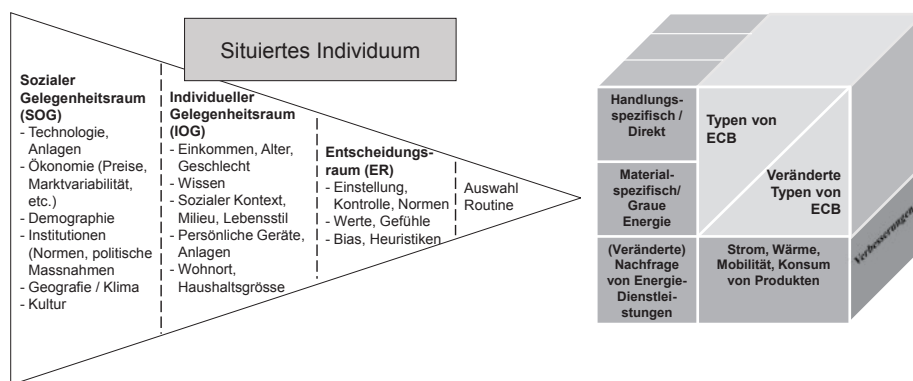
Situiertes Individuum

Sozialer Gelegenheitsraum (SOG)
- Technologie, Anlagen
- Ökonomie (Preise, Marktvariabilität, etc.)
- Demographie
- Institutionen (Normen, politische Massnahmen
- Geografie / Klima
- Kultur

Individueller Gelegenheitsraum (IOG)
- Einkommen, Alter, Geschlecht
- Wissen
- Sozialer Kontext, Milieu, Lebensstil
- Persönliche Geräte, Anlagen
- Wohnort, Haushaltsgrösse

Entscheidungsraum (ER)
- Einstellung, Kontrolle, Normen
- Werte, Gefühle
- Bias, Heuristiken

Auswahl Routine

Handlungsspezifisch / Direkt

Typen von ECB

Veränderte Typen von ECB

Materialspezifisch/ Graue Energie

(Veränderte) Nachfrage von Energie-Dienstleistungen

Strom, Wärme, Mobilität, Konsum von Produkten

Verbesserungen